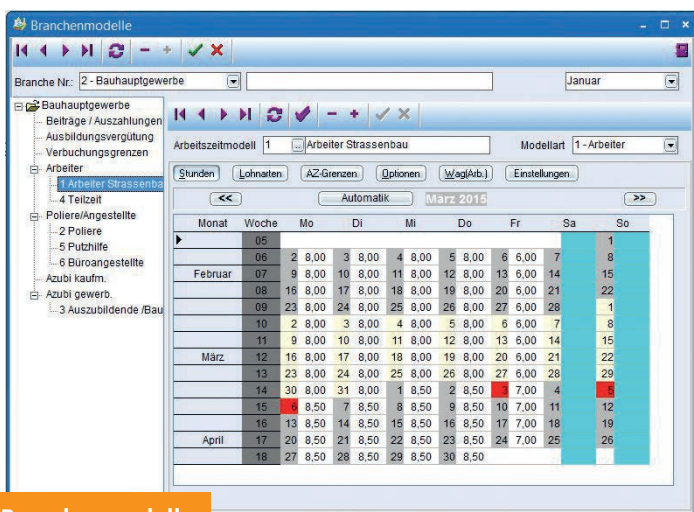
Branchenmodelle

Branche Nr.: 2 - Bauhauptgewerbe

Januar

Bauhauptgewerbe
Beiträge / Auszahlungen
Ausbildungsvergütung
Verbuchungsgrenzen
Arbeiter
1 Arbeiter Strassenba
4 Teilzeit
Poliere/Angestellte
2 Poliere
5 Putzhilfe
6 Büroangestellte
Azubi kaufm.
Azubi gewerb.
3 Auszubildende /Bau

Arbeitszeitmodell 1 Arbeiter Strassenbau

Modellart 1 - Arbeiter

Stunden | Lohnarten | AZ-Grenzen | Optionen | Wag(Arb.) | Einstellungen

<< | Automatik | März 2015 | >>

| Monat | Woche | Mo | | Di | | Mi | | Do | | Fr | | Sa | So |
|---|---|---|---|---|---|---|---|---|---|---|---|---|---|
| | 05 | | | | | | | | | | | | 1 |
| | 06 | 2 | 8,00 | 3 | 8,00 | 4 | 8,00 | 5 | 8,00 | 6 | 6,00 | 7 | 8 |
| Februar | 07 | 9 | 8,00 | 10 | 8,00 | 11 | 8,00 | 12 | 8,00 | 13 | 6,00 | 14 | 15 |
| | 08 | 16 | 8,00 | 17 | 8,00 | 18 | 8,00 | 19 | 8,00 | 20 | 6,00 | 21 | 22 |
| | 09 | 23 | 8,00 | 24 | 8,00 | 25 | 8,00 | 26 | 8,00 | 27 | 6,00 | 28 | |
| | 10 | 2 | 8,00 | 3 | 8,00 | 4 | 8,00 | 5 | 8,00 | 6 | 6,00 | 7 | 1 8 |
| | 11 | 9 | 8,00 | 10 | 8,00 | 11 | 8,00 | 12 | 8,00 | 13 | 6,00 | 14 | 15 |
| März | 12 | 16 | 8,00 | 17 | 8,00 | 18 | 8,00 | 19 | 8,00 | 20 | 6,00 | 21 | 22 |
| | 13 | 23 | 8,00 | 24 | 8,00 | 25 | 8,00 | 26 | 8,00 | 27 | 6,00 | 28 | 29 |
| | 14 | 30 | 8,00 | 31 | 8,00 | 1 | 8,50 | 2 | 8,50 | 3 | 7,00 | 4 | 5 |
| | 15 | 6 | 8,50 | 7 | 8,50 | 8 | 8,50 | 9 | 8,50 | 10 | 7,00 | 11 | 12 |
| | 16 | 13 | 8,50 | 14 | 8,50 | 15 | 8,50 | 16 | 8,50 | 17 | 7,00 | 18 | 19 |
| April | 17 | 20 | 8,50 | 21 | 8,50 | 22 | 8,50 | 23 | 8,50 | 24 | 7,00 | 25 | 26 |
| | 18 | 27 | 8,50 | 28 | 8,50 | 29 | 8,50 | 30 | 8,50 | | | | |

Branchenmodelle